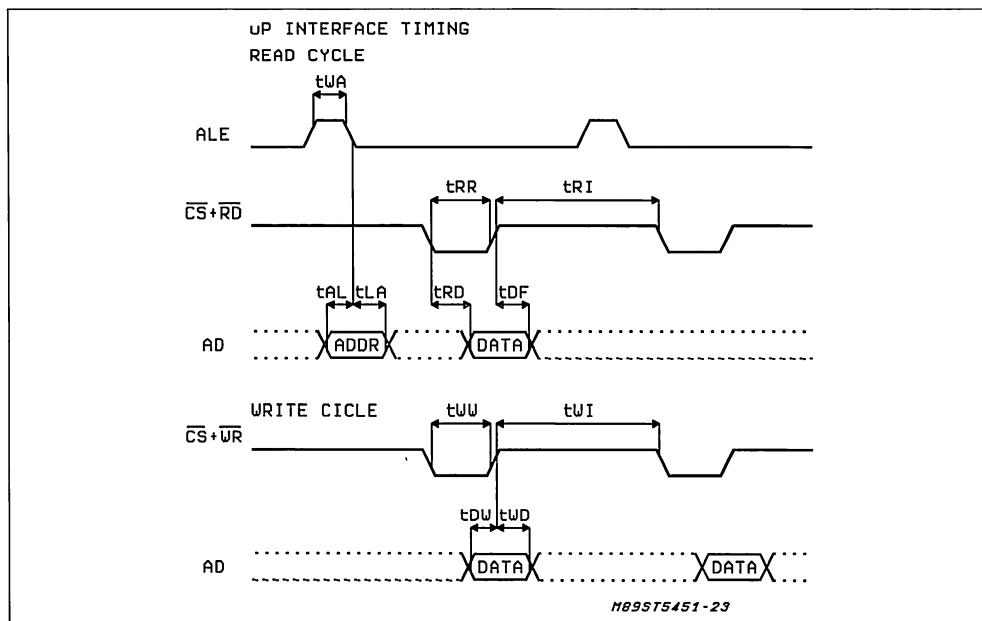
uP INTERFACE TIMING
READ CYCLE

tWA

ALE

tRR

tRI

$\overline{CS}+\overline{RD}$

tAL tLA

tRD

tDF

AD

ADDR

DATA

WRITE CICLE

tWW

tWI

$\overline{CS}+\overline{WR}$

tDW tWD

AD

DATA

DATA

M89ST5451-23